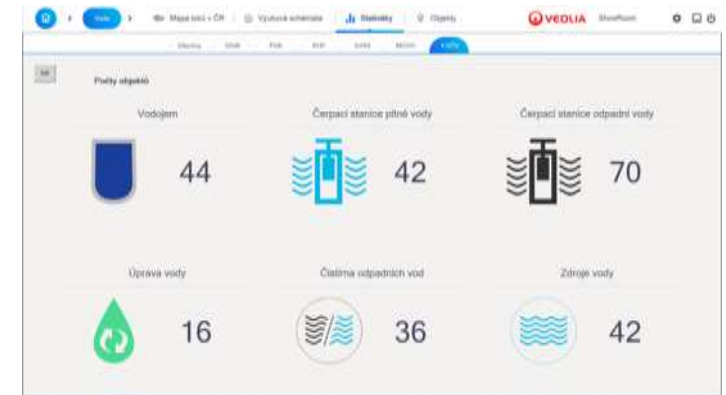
Voda > Mapa sítí v ČR | Výrobní schémata | Statistiky | Objekty

VEOLIA ShowRoom

Všechny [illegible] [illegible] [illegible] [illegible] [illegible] Počty

Počty objektů

Vodojem

44

Čerpací stanice pitné vody

42

Čerpací stanice odpadní vody

70

Úprava vody

16

Čistírna odpadních vod

36

Zdroje vody

42